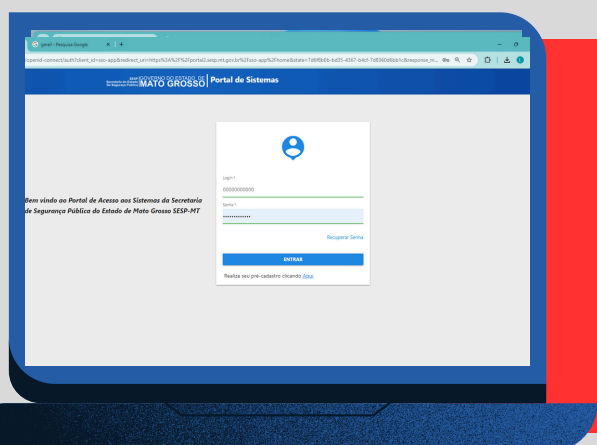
genol - Pesquisa Google

openid-connect/auth?client_id=ssc-app&redirect_uri=https%3A%2F%2Fportal2.sesp.mt.gov.br%2Fssc-app%2Fhome&state=7d6f8d5b-bd35-4567-b4cf-7d8360d6bb1c&response_m...

GOVERNO DO ESTADO DE MATO GROSSO | Portal de Sistemas

Secretaria de Estado de Segurança Pública

Bem vindo ao Portal de Acesso aos Sistemas da Secretaria de Segurança Pública do Estado de Mato Grosso SESP-MT

Login *
00000000000

Senha *
••••••••••••••

Recuperar Senha

ENTRAR

Realize seu pré-cadastro clicando Aqui